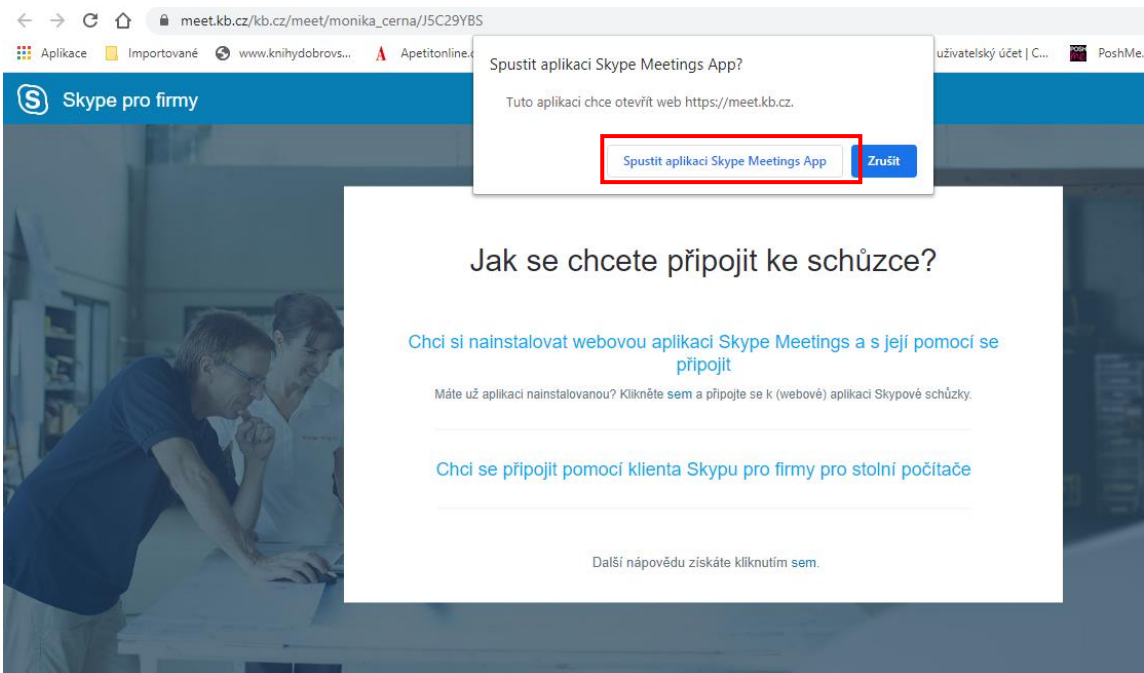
meet.kb.cz/kb.cz/meet/monika_cerna/J5C29YBS

Aplikace Importované www.knihydobrovs... Apetitonline.c uživatelský účet | C... PoshMe.

Skype pro firmy

Spustit aplikaci Skype Meetings App?

Tuto aplikaci chce otevřít web https://meet.kb.cz.

Spustit aplikaci Skype Meetings App Zrušit

Jak se chcete připojit ke schůzce?

Chci si nainstalovat webovou aplikaci Skype Meetings a s její pomocí se připojit

Máte už aplikaci nainstalovanou? Klikněte sem a připojte se k (webové) aplikaci Skypové schůzky.

Chci se připojit pomocí klienta Skypu pro firmy pro stolní počítače

Další nápovědu získáte kliknutím sem.